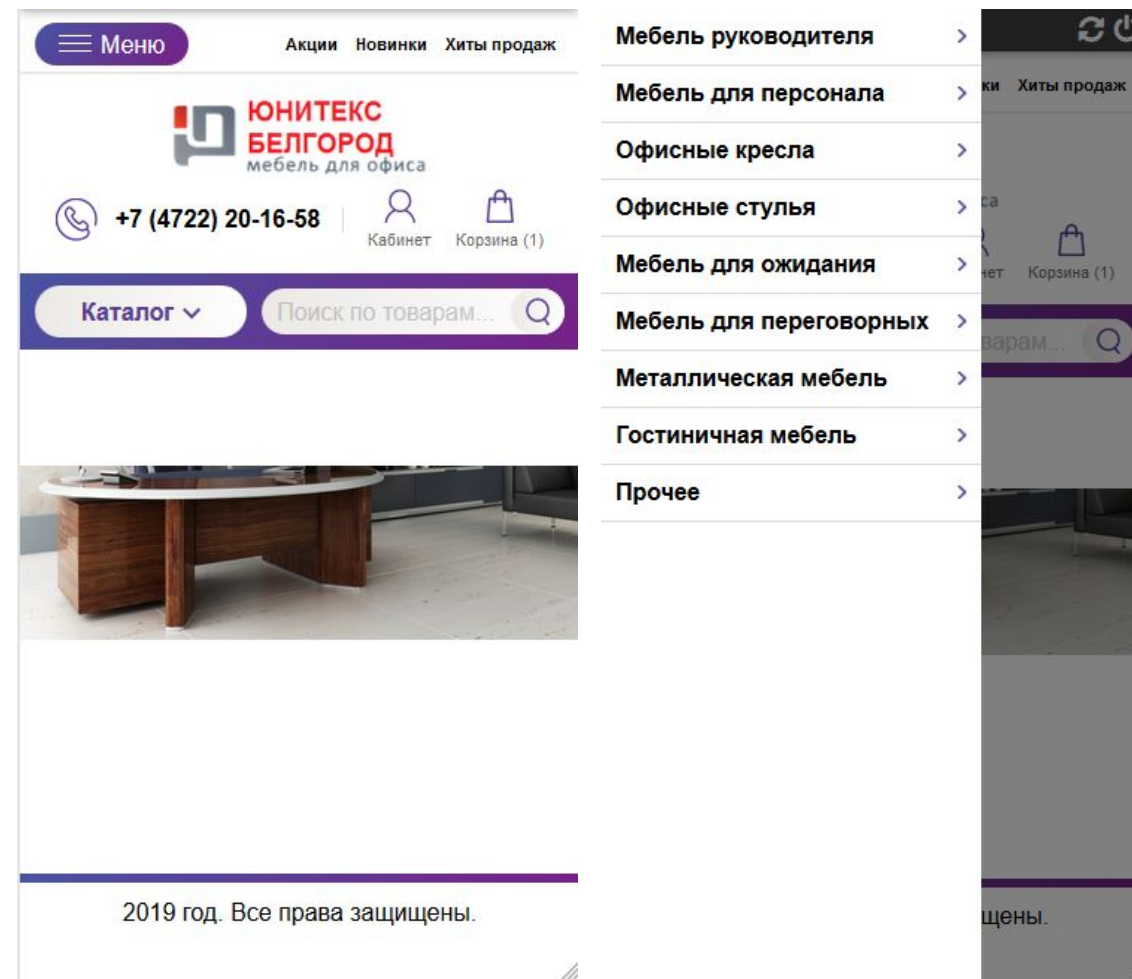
Меню

Акции Новинки Хиты продаж

ЮНИТЕКС БЕЛГОРОД
мебель для офиса

+7 (4722) 20-16-58

Кабинет

Корзина (1)

Каталог

Поиск по товарам...

2019 год. Все права защищены.

Мебель руководителя >
Мебель для персонала >
Офисные кресла >
Офисные стулья >
Мебель для ожидания >
Мебель для переговорных >
Металлическая мебель >
Гостиничная мебель >
Прочее >

ки Хиты продаж

са

нет Корзина (1)

варам...

щены.